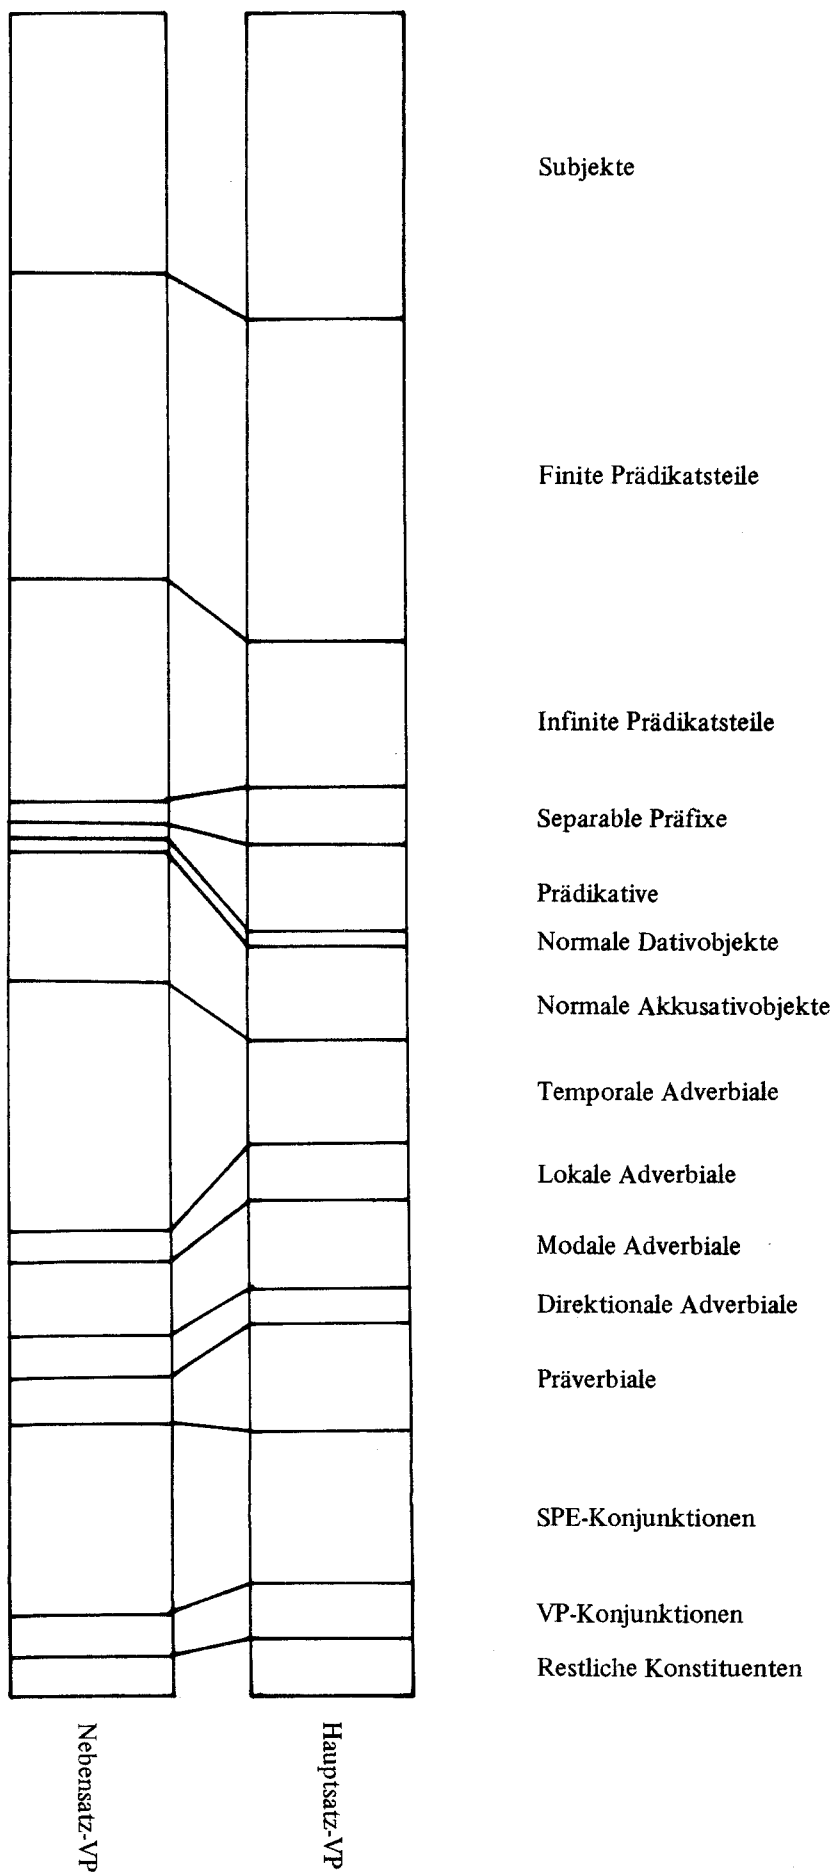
Subjekte

Finite Prädikatsteile

Infinite Prädikatsteile

Separable Präfixe

Prädikative

Normale Dativobjekte

Normale Akkusativobjekte

Temporale Adverbiale

Lokale Adverbiale

Modale Adverbiale

Direktionale Adverbiale

Präverbiale

SPE-Konjunktionen

VP-Konjunktionen

Restliche Konstituenten

Nebensatz-VP

Hauptsatz-VP